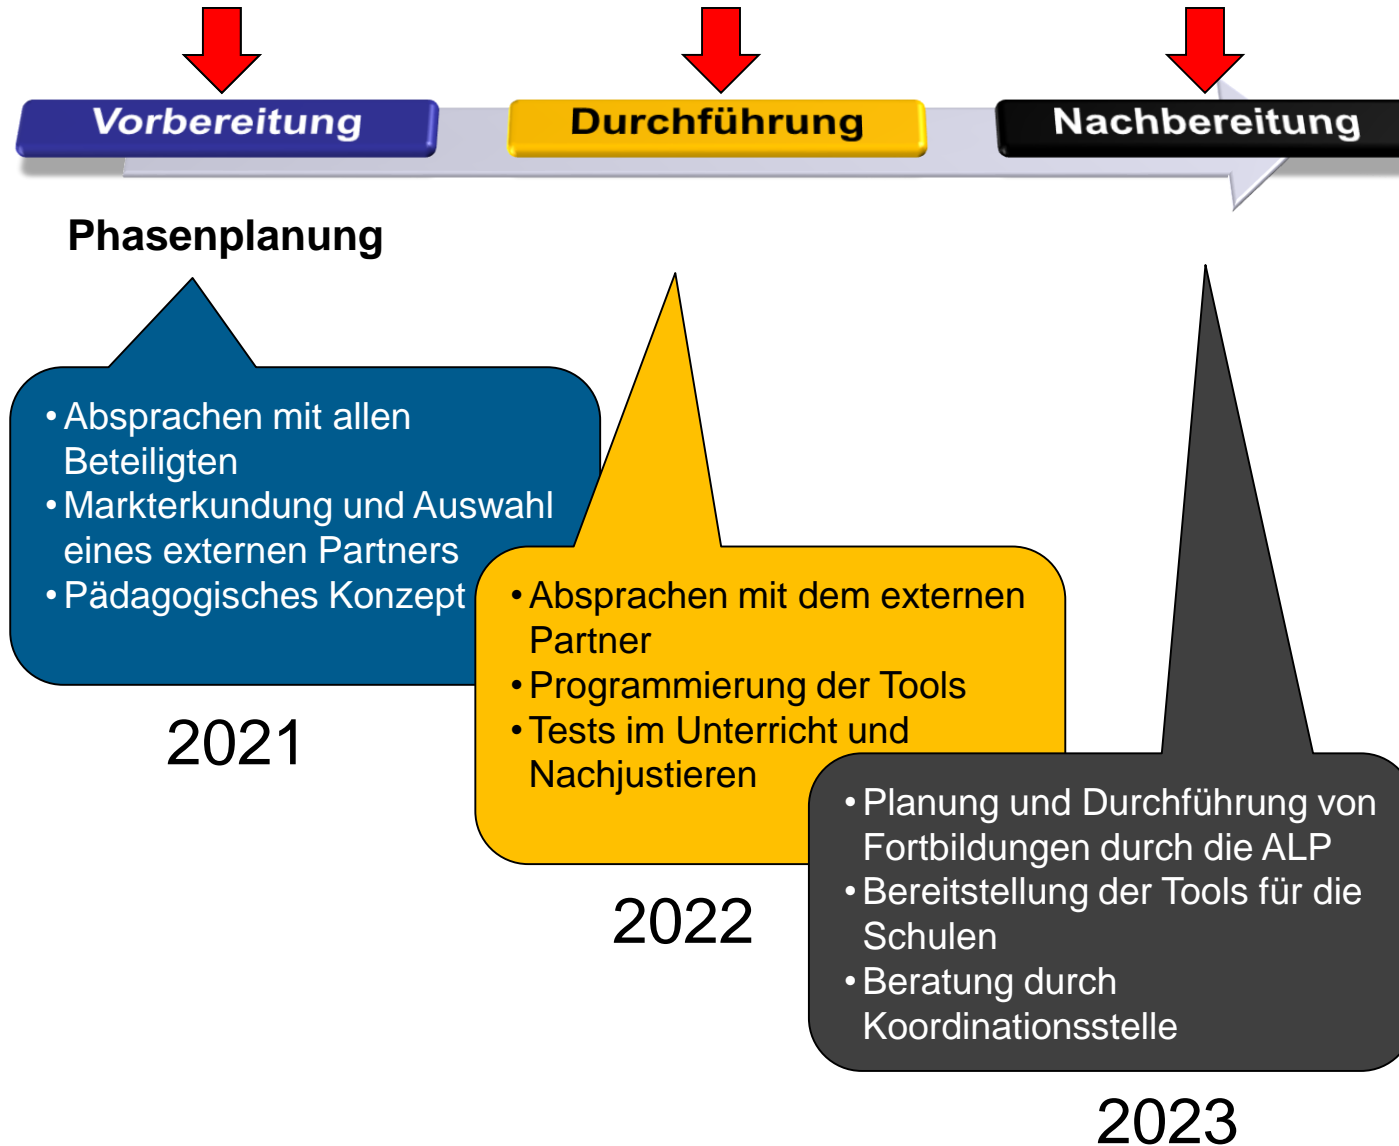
Vorbereitung

Durchführung

Nachbereitung

Phasenplanung

• Absprachen mit allen Beteiligten
• Markterkundung und Auswahl eines externen Partners
• Pädagogisches Konzept

2021

• Absprachen mit dem externen Partner
• Programmierung der Tools
• Tests im Unterricht und Nachjustieren

2022

• Planung und Durchführung von Fortbildungen durch die ALP
• Bereitstellung der Tools für die Schulen
• Beratung durch Koordinationsstelle

2023